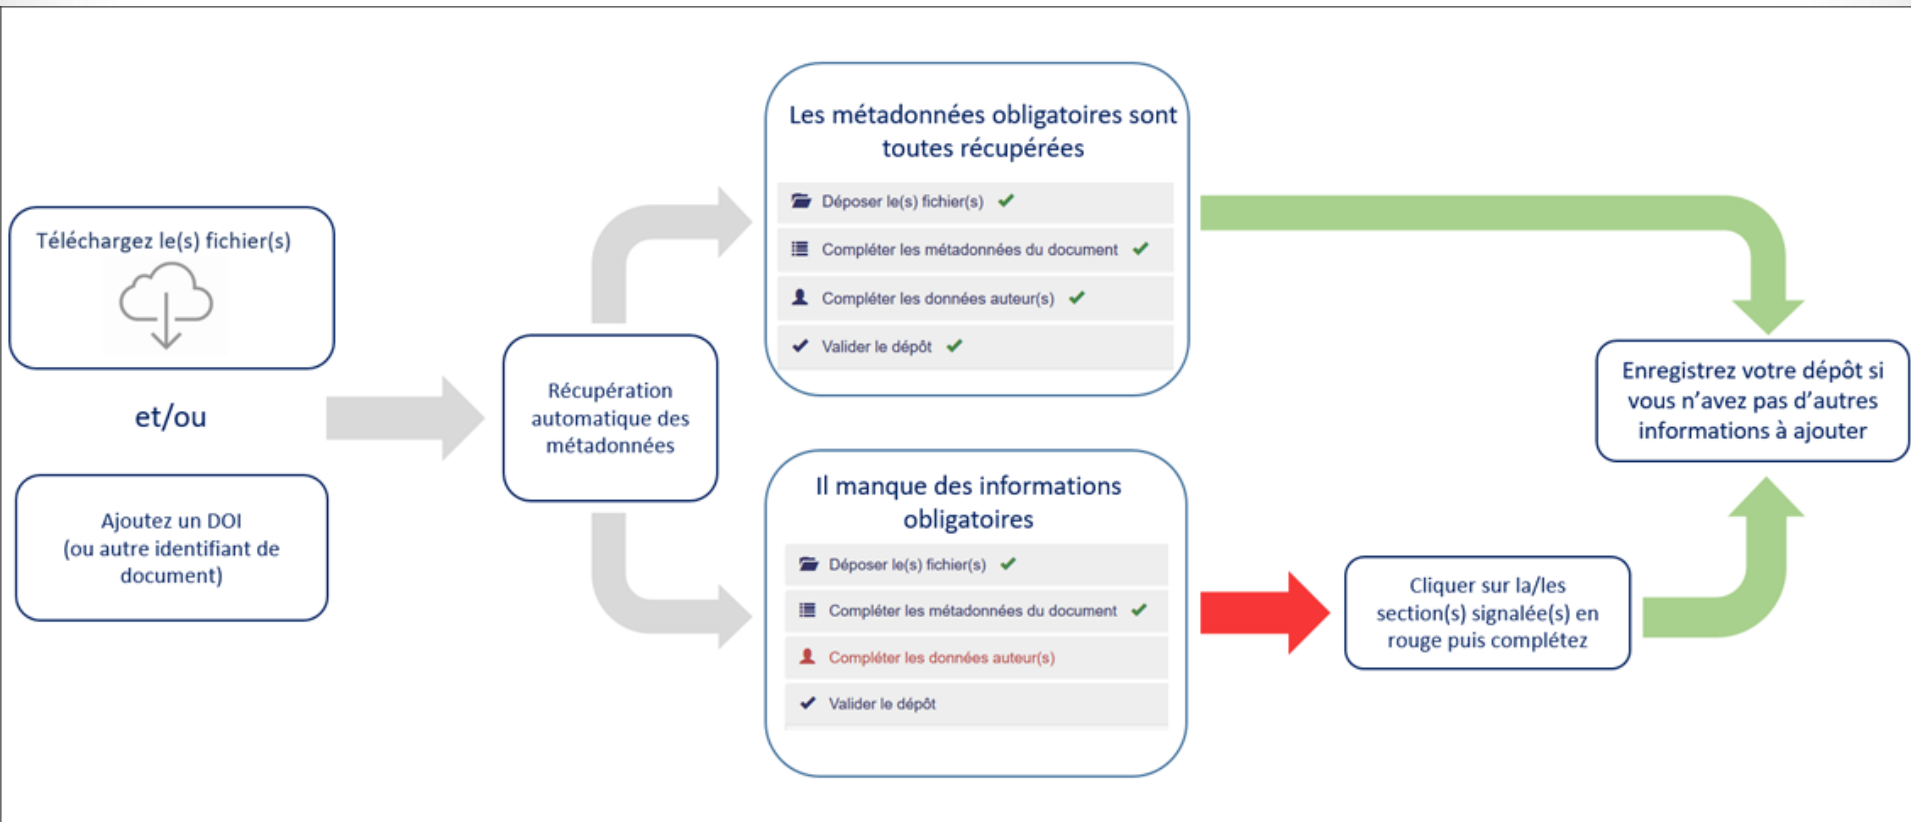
Téléchargez le(s) fichier(s)

et/ou

Ajoutez un DOI (ou autre identifiant de document)

Récupération automatique des métadonnées

Les métadonnées obligatoires sont toutes récupérées

Déposer le(s) fichier(s) ✔

Compléter les métadonnées du document ✔

Compléter les données auteur(s) ✔

Valider le dépôt ✔

Il manque des informations obligatoires

Déposer le(s) fichier(s) ✔

Compléter les métadonnées du document ✔

Compléter les données auteur(s)

Valider le dépôt

Cliquer sur la/les section(s) signalée(s) en rouge puis complétez

Enregistrez votre dépôt si vous n'avez pas d'autres informations à ajouter